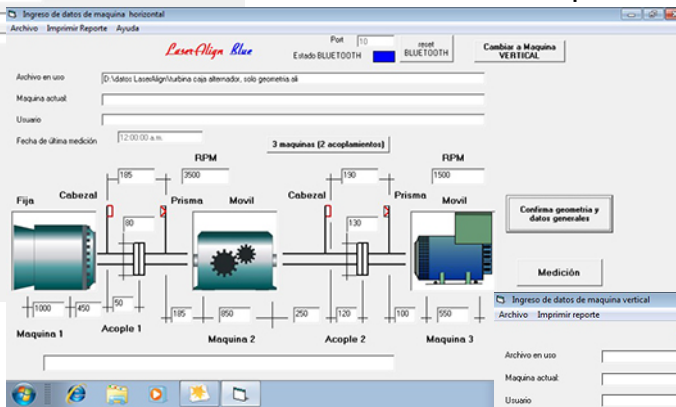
Ingreso de datos de maquina horizontal

Archivo Imprimir Reporte Ayuda

LaserAlign Blue

Port 10

Estado BLUETOOTH

reset BLUETOOTH

Cambiar a Maquina VERTICAL

Archivo en uso D:\datos LaserAlign\turbina caja alternador, solo geometria.ali

Maquina actual

Usuario

Fecha de última medición 12:00:00 a.m.

3 maquinas (2 acoplamientos)

RPM 3500

RPM 1500

185

190

Fija

Cabezal

Prisma

Movil

Cabezal

Prisma

Movil

90

130

Confirma geometria y datos generales

Medición

1000

450

50

185

850

250

120

100

550

Maquina 1

Acople 1

Maquina 2

Acople 2

Maquina 3

Ingreso de datos de maquina vertical

Archivo Imprimir reporte

Archivo en uso

Maquina actual

Usuario